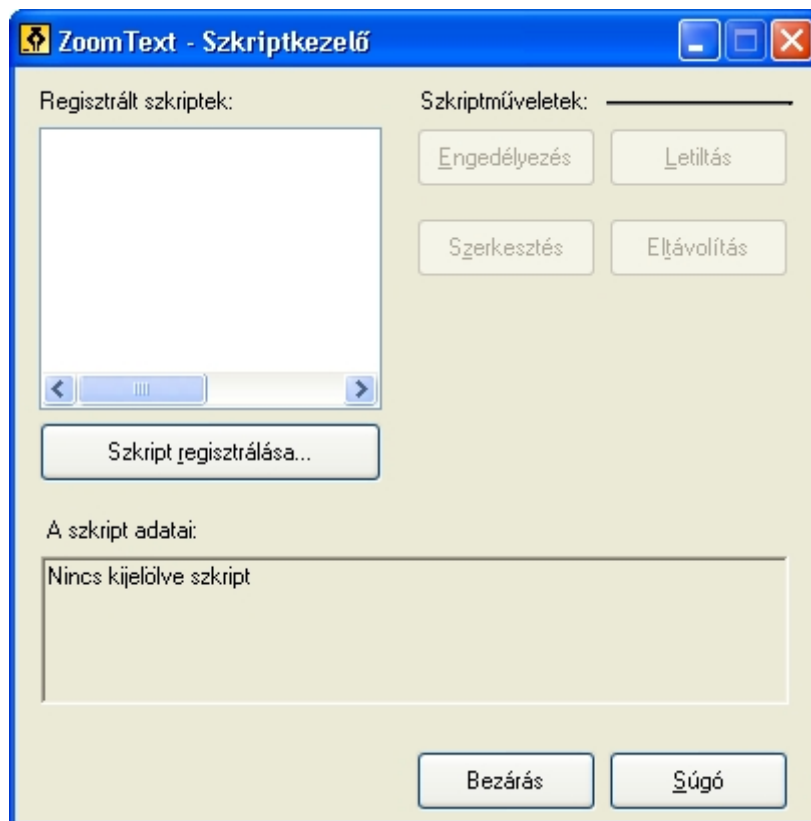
ZoomText - Szkriptkezelő

Regisztrált szkriptek:

Szkriptműveletek:

Engedélyezés

Letiltás

Szerkesztés

Eltávolítás

Szkript regisztrálása...

A szkript adatai:

Nincs kijelölve szkript

Bezárás

Súgó